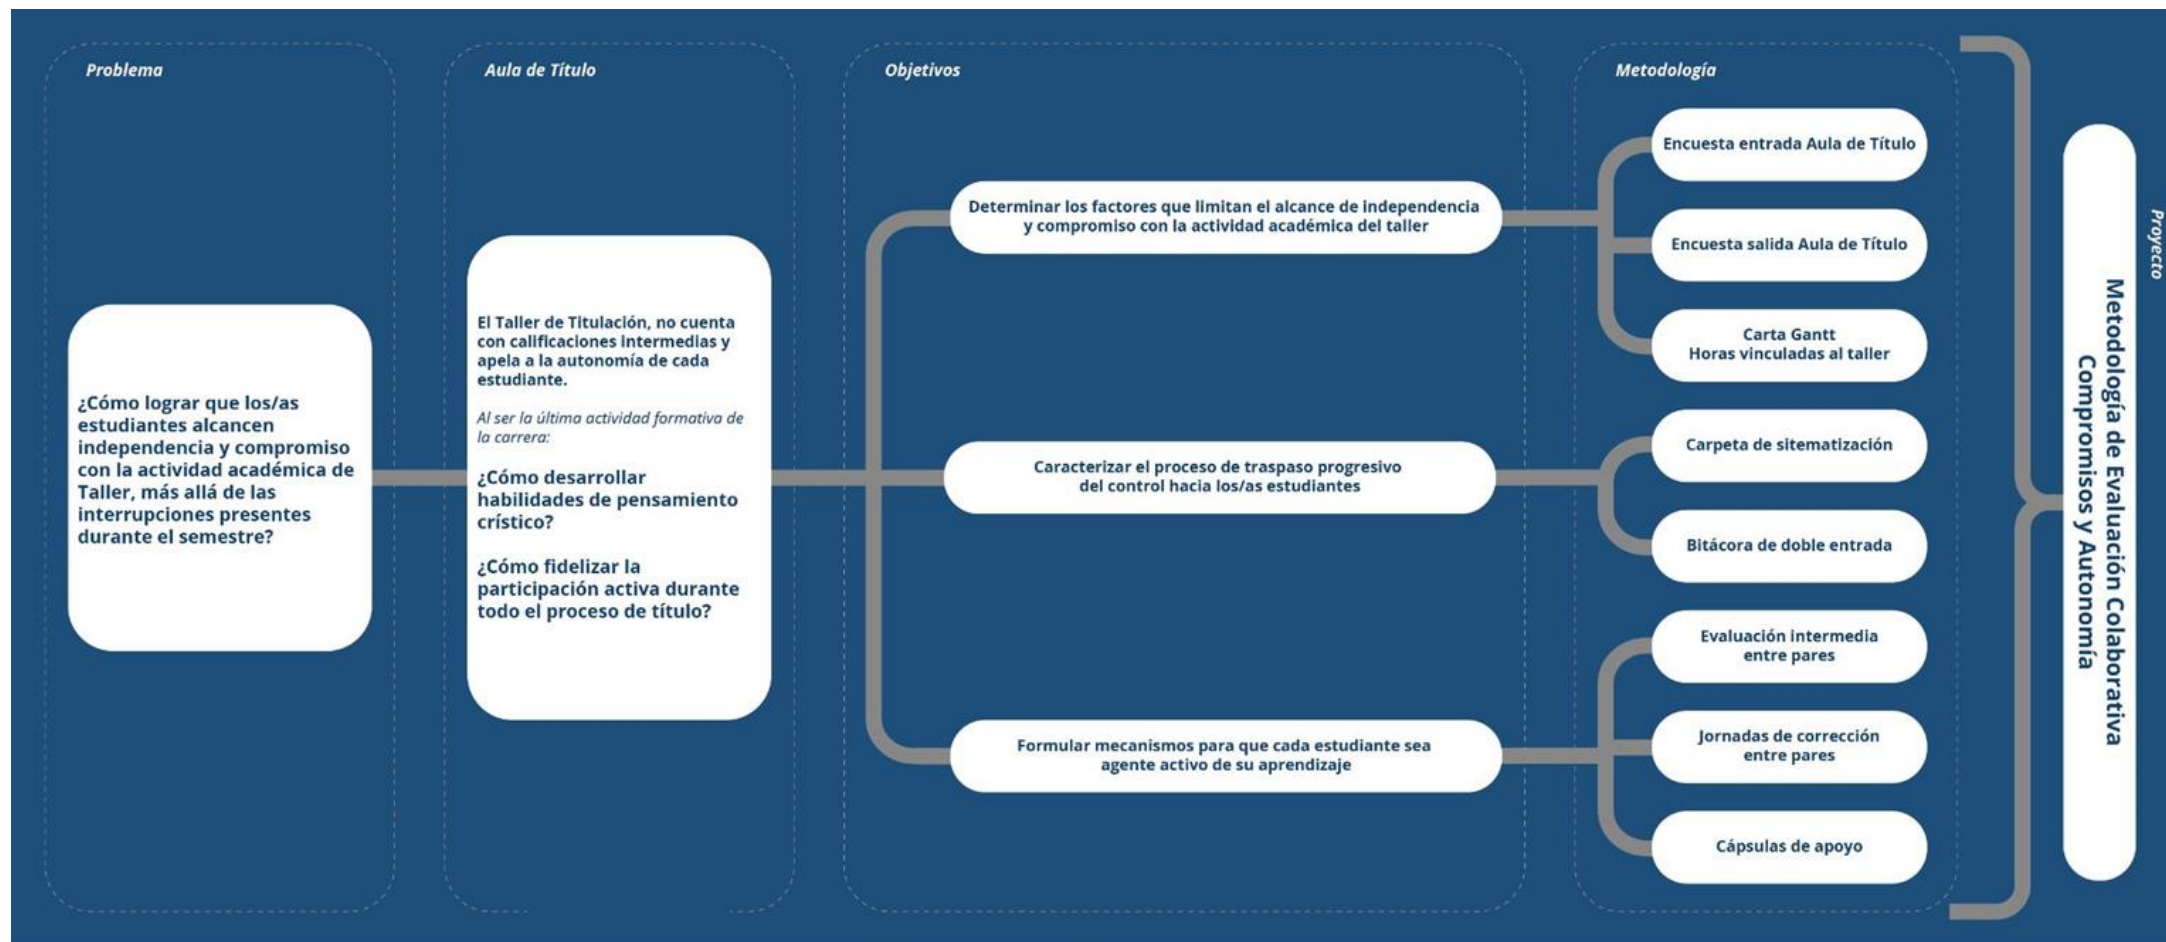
Problema

¿Cómo lograr que los/as estudiantes alcancen independencia y compromiso con la actividad académica de Taller, más allá de las interrupciones presentes durante el semestre?

Aula de Título

El Taller de Titulación, no cuenta con calificaciones intermedias y apela a la autonomía de cada estudiante.

Al ser la última actividad formativa de la carrera:

¿Cómo desarrollar habilidades de pensamiento crístico?

¿Cómo fidelizar la participación activa durante todo el proceso de título?

Objetivos

Determinar los factores que limitan el alcance de independencia y compromiso con la actividad académica del taller

Caracterizar el proceso de traspaso progresivo del control hacia los/as estudiantes

Formular mecanismos para que cada estudiante sea agente activo de su aprendizaje

Metodología

Encuesta entrada Aula de Título

Encuesta salida Aula de Título

Carta Gantt
Horas vinculadas al taller

Carpeta de sitematización

Bitácora de doble entrada

Evaluación intermedia entre pares

Jornadas de corrección entre pares

Cápsulas de apoyo

Proyecto

Metodología de Evaluación Colaborativa
Compromisos y Autonomía